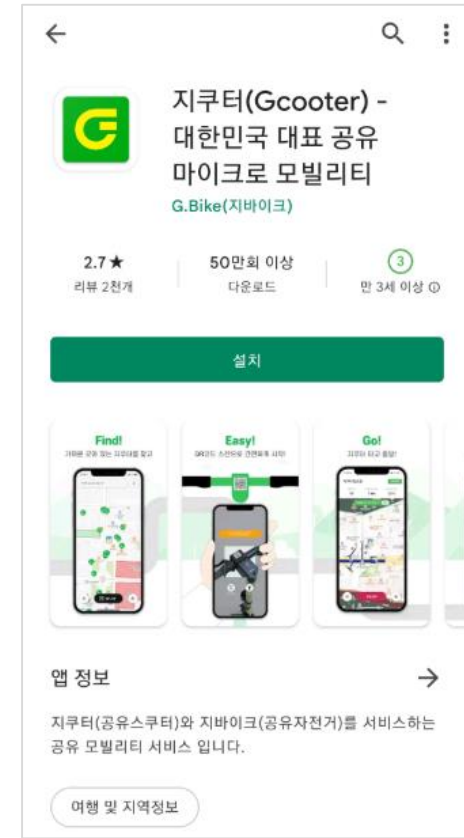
지쿠터(Gcooter) - 대한민국 대표 공유 마이크로 모빌리티

G.Bike(지바이크)

2.7★
리뷰 2천개

50만회 이상
다운로드

3
만 3세 이상 ⓘ

설치

Find!
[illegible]

Easy!
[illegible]

Go!
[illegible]

앱 정보

지쿠터(공유스쿠터)와 지바이크(공유자전거)를 서비스하는 공유 모빌리티 서비스 입니다.

여행 및 지역정보